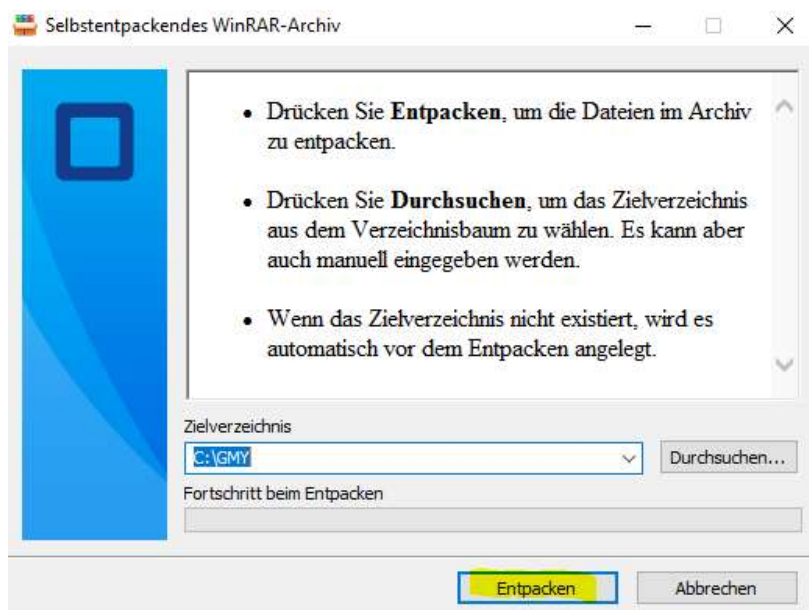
Selbstentpackendes WinRAR-Archiv

• Drücken Sie **Entpacken**, um die Dateien im Archiv zu entpacken.

• Drücken Sie **Durchsuchen**, um das Zielverzeichnis aus dem Verzeichnisbaum zu wählen. Es kann aber auch manuell eingegeben werden.

• Wenn das Zielverzeichnis nicht existiert, wird es automatisch vor dem Entpacken angelegt.

Zielverzeichnis
C:\GMY
Durchsuchen...
Fortschritt beim Entpacken

Entpacken
Abbrechen